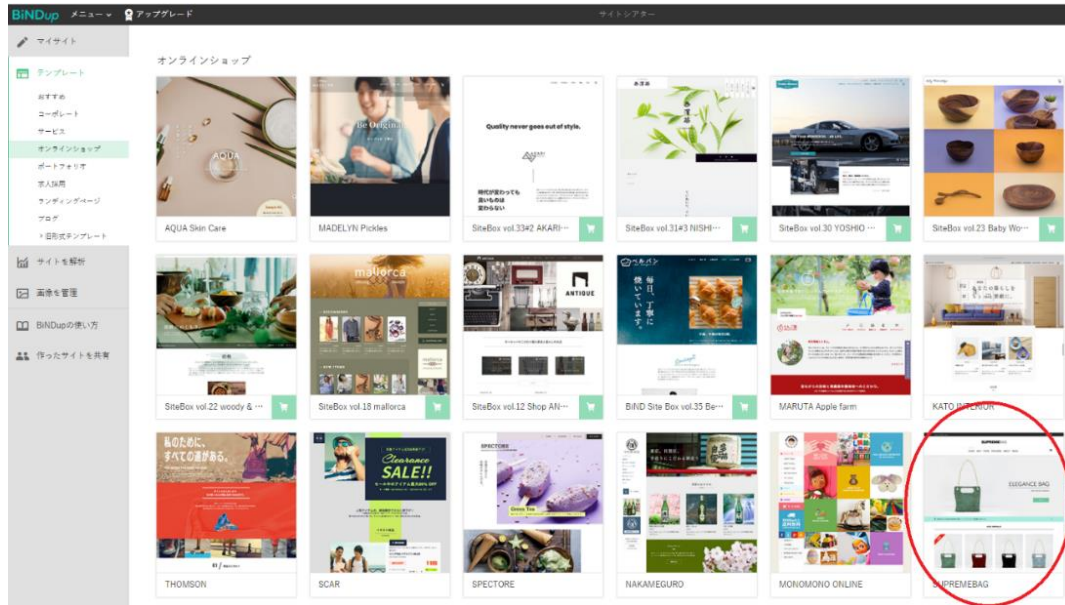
BiNDup メニュー アップグレード サイトシアター

マイサイト
テンプレート
おすすめ
コーポレート
サービス
オンラインショップ
ポートフォリオ
求人採用
ランディングページ
ブログ
旧形式テンプレート
サイトを解析
画像を管理
BiNDupの使い方
作ったサイトを共有

オンラインショップ

AQUA Skin Care
MADELYN Pickles
SiteBox vol.33#2 AKARI···
SiteBox vol.31#3 NISHI···
SiteBox vol.30 YOSHIO ···
SiteBox vol.23 Baby Wo···
SiteBox vol.22 woody & ···
SiteBox vol.18 mallorca
SiteBox vol.12 Shop AN···
BiND Site Box vol.35 Be···
MARUTA Apple farm
KATO INTERIOR
THOMSON
SCAR
SPECTORE
NAKAMEGURO
MONOMONO ONLINE
SUPREMEBAG

AQUA
Be Original
Quality never goes out of style.
時代が変わっても 良いものは 変わらない
mallorca
ANTIQUE
毎日、丁寧に焼いています。
私のために、すべての道がある。
Clearance SALE!!
SPECTORE
ELEGANCE BAG